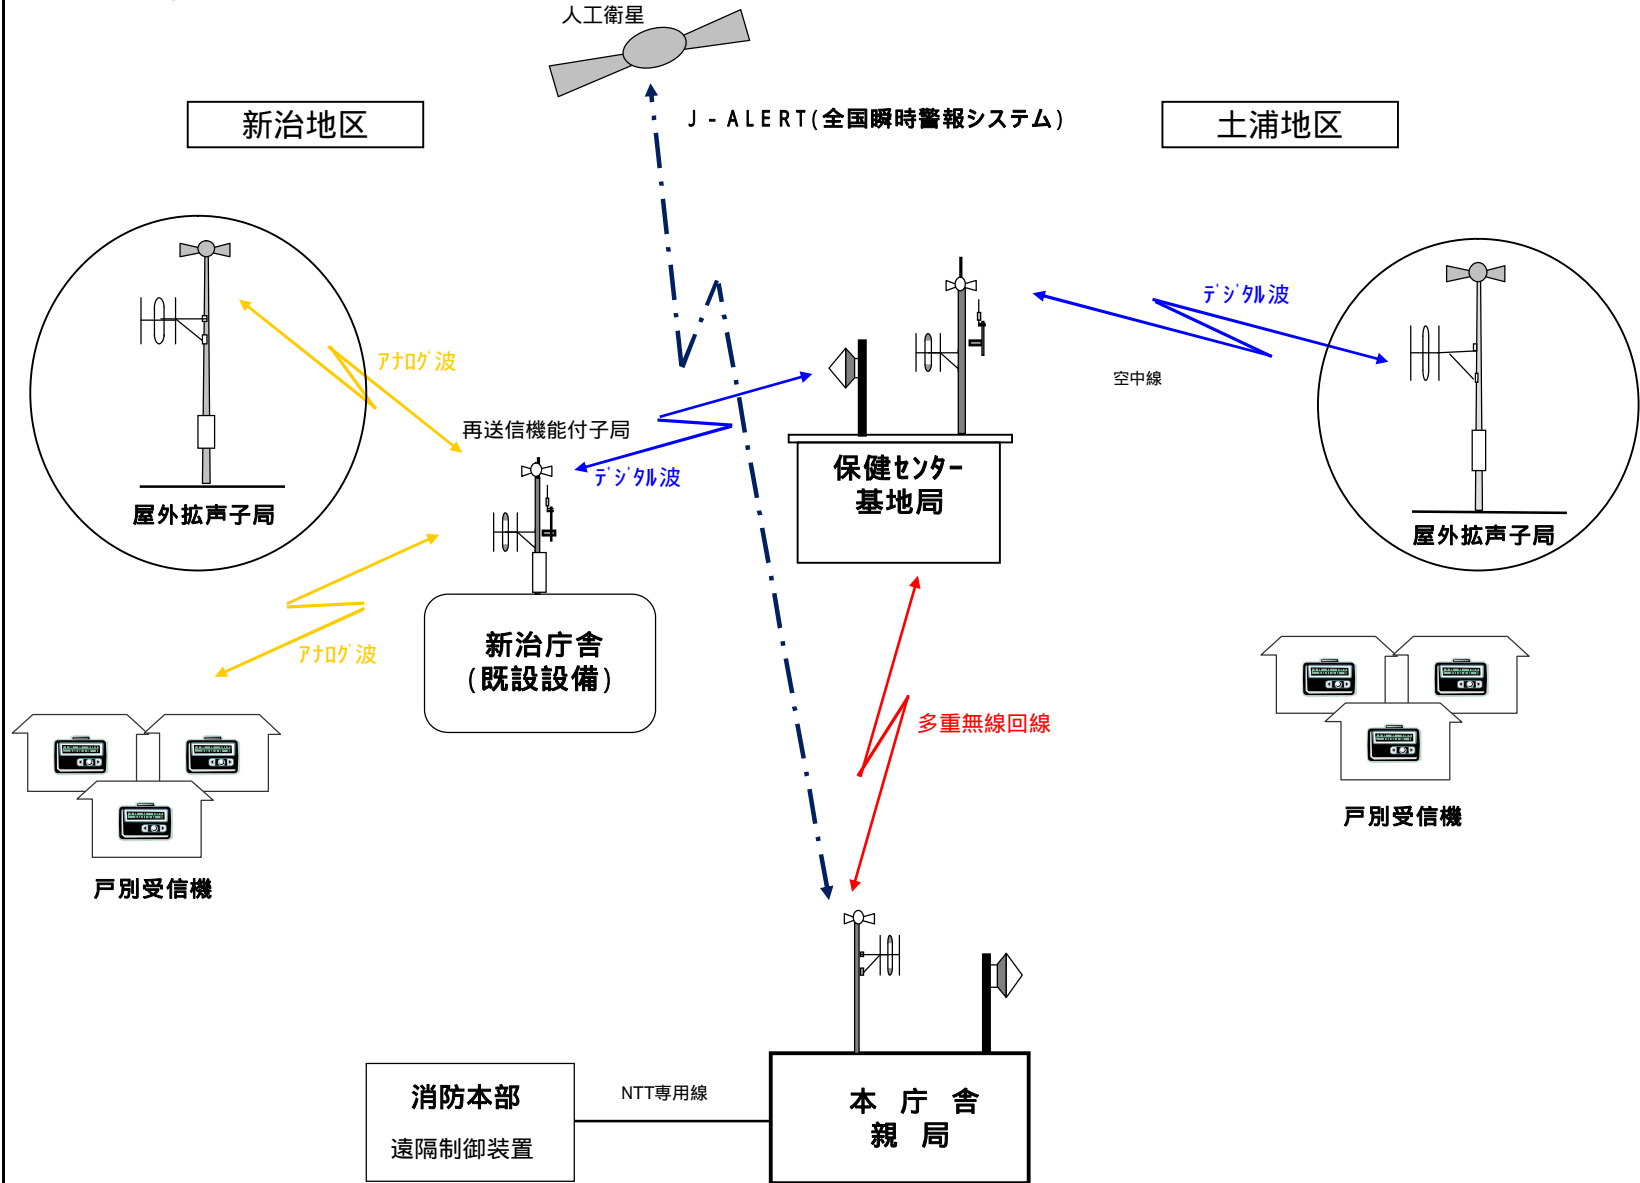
人工衛星

J-ALERT(全国瞬時警報システム)

新治地区

土浦地区

アナログ波

再送信機能付子局

デジタル波

デジタル波

空中線

屋外拡声子局

保健センター
基地局

屋外拡声子局

新治庁舎
(既設設備)

アナログ波

多重無線回線

戸別受信機

戸別受信機

消防本部
遠隔制御装置

NTT専用線

本 庁 舎
親 局